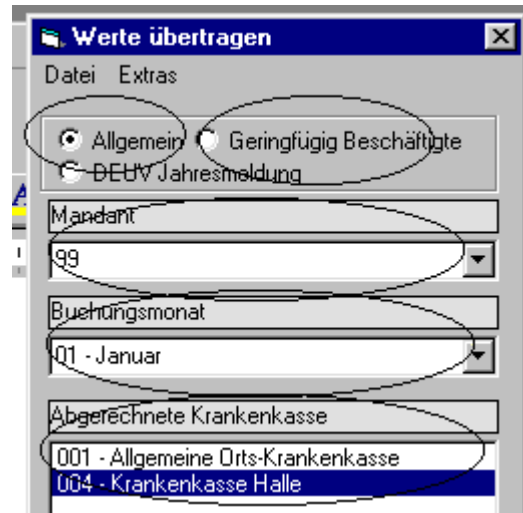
Werte übertragen

Datei Extras

Allgemein

Geringfügig Beschäftigte

DEUV Jahresmeldung

Mandant

99

Buchungsmonat

01 - Januar

Abgerechnete Krankenkasse

001 - Allgemeine Orts-Krankenkasse

004 - Krankenkasse Halle